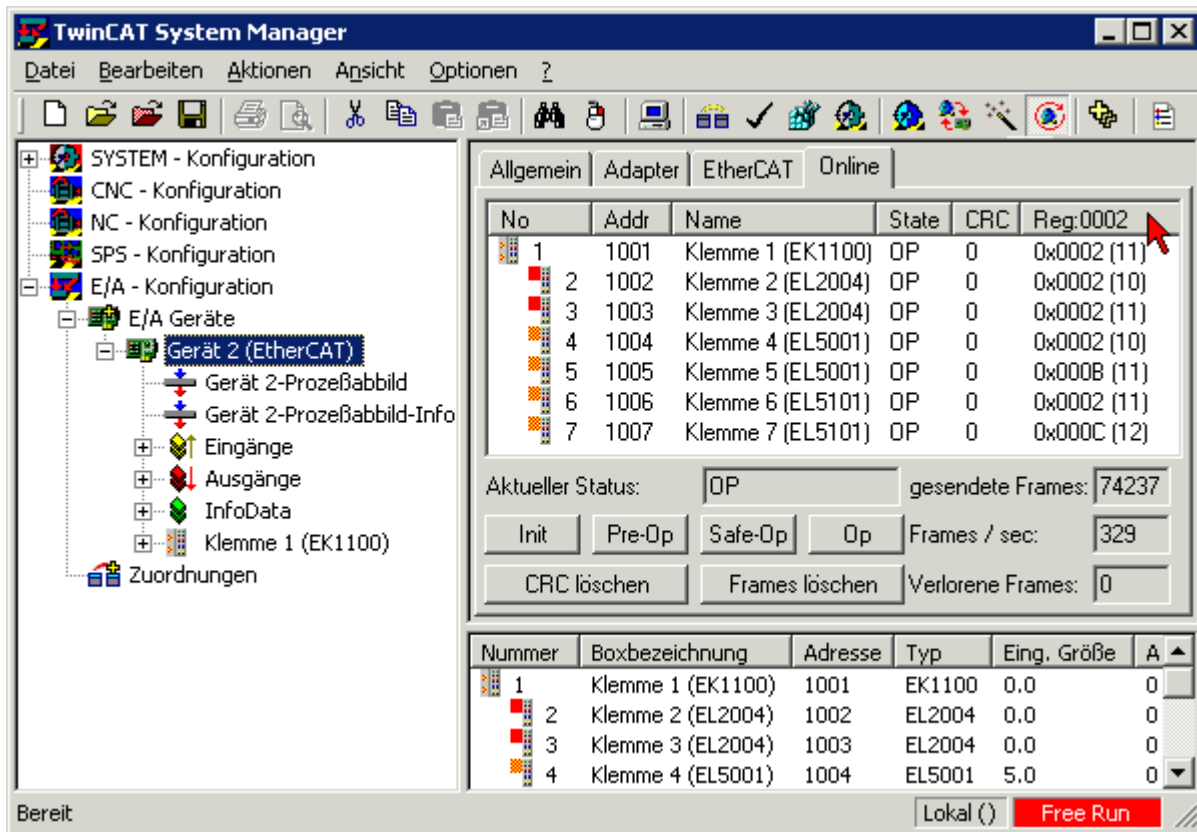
TwinCAT System Manager

Datei Bearbeiten Aktionen Ansicht Optionen ?

SYSTEM - Konfiguration
CNC - Konfiguration
NC - Konfiguration
SPS - Konfiguration
E/A - Konfiguration
E/A Geräte
Gerät 2 (EtherCAT)
Gerät 2-Prozeßabbild
Gerät 2-Prozeßabbild-Info
Eingänge
Ausgänge
InfoData
Klemme 1 (EK1100)
Zuordnungen

Allgemein Adapter EtherCAT Online

| No | Addr | Name | State | CRC | Reg:0002 |
|---|---|---|---|---|---|
| 1 | 1001 | Klemme 1 (EK1100) | OP | 0 | 0x0002 (11) |
| 2 | 1002 | Klemme 2 (EL2004) | OP | 0 | 0x0002 (10) |
| 3 | 1003 | Klemme 3 (EL2004) | OP | 0 | 0x0002 (11) |
| 4 | 1004 | Klemme 4 (EL5001) | OP | 0 | 0x0002 (10) |
| 5 | 1005 | Klemme 5 (EL5001) | OP | 0 | 0x000B (11) |
| 6 | 1006 | Klemme 6 (EL5101) | OP | 0 | 0x0002 (11) |
| 7 | 1007 | Klemme 7 (EL5101) | OP | 0 | 0x000C (12) |

Aktueller Status: OP gesendete Frames: 74237
Init Pre-Op Safe-Op Op Frames / sec: 329
CRC löschen Frames löschen Verlorene Frames: 0

| Nummer | Boxbezeichnung | Adresse | Typ | Eing. Größe | A |
|---|---|---|---|---|---|
| 1 | Klemme 1 (EK1100) | 1001 | EK1100 | 0.0 | 0 |
| 2 | Klemme 2 (EL2004) | 1002 | EL2004 | 0.0 | 0 |
| 3 | Klemme 3 (EL2004) | 1003 | EL2004 | 0.0 | 0 |
| 4 | Klemme 4 (EL5001) | 1004 | EL5001 | 5.0 | 0 |

Bereit Lokal () Free Run